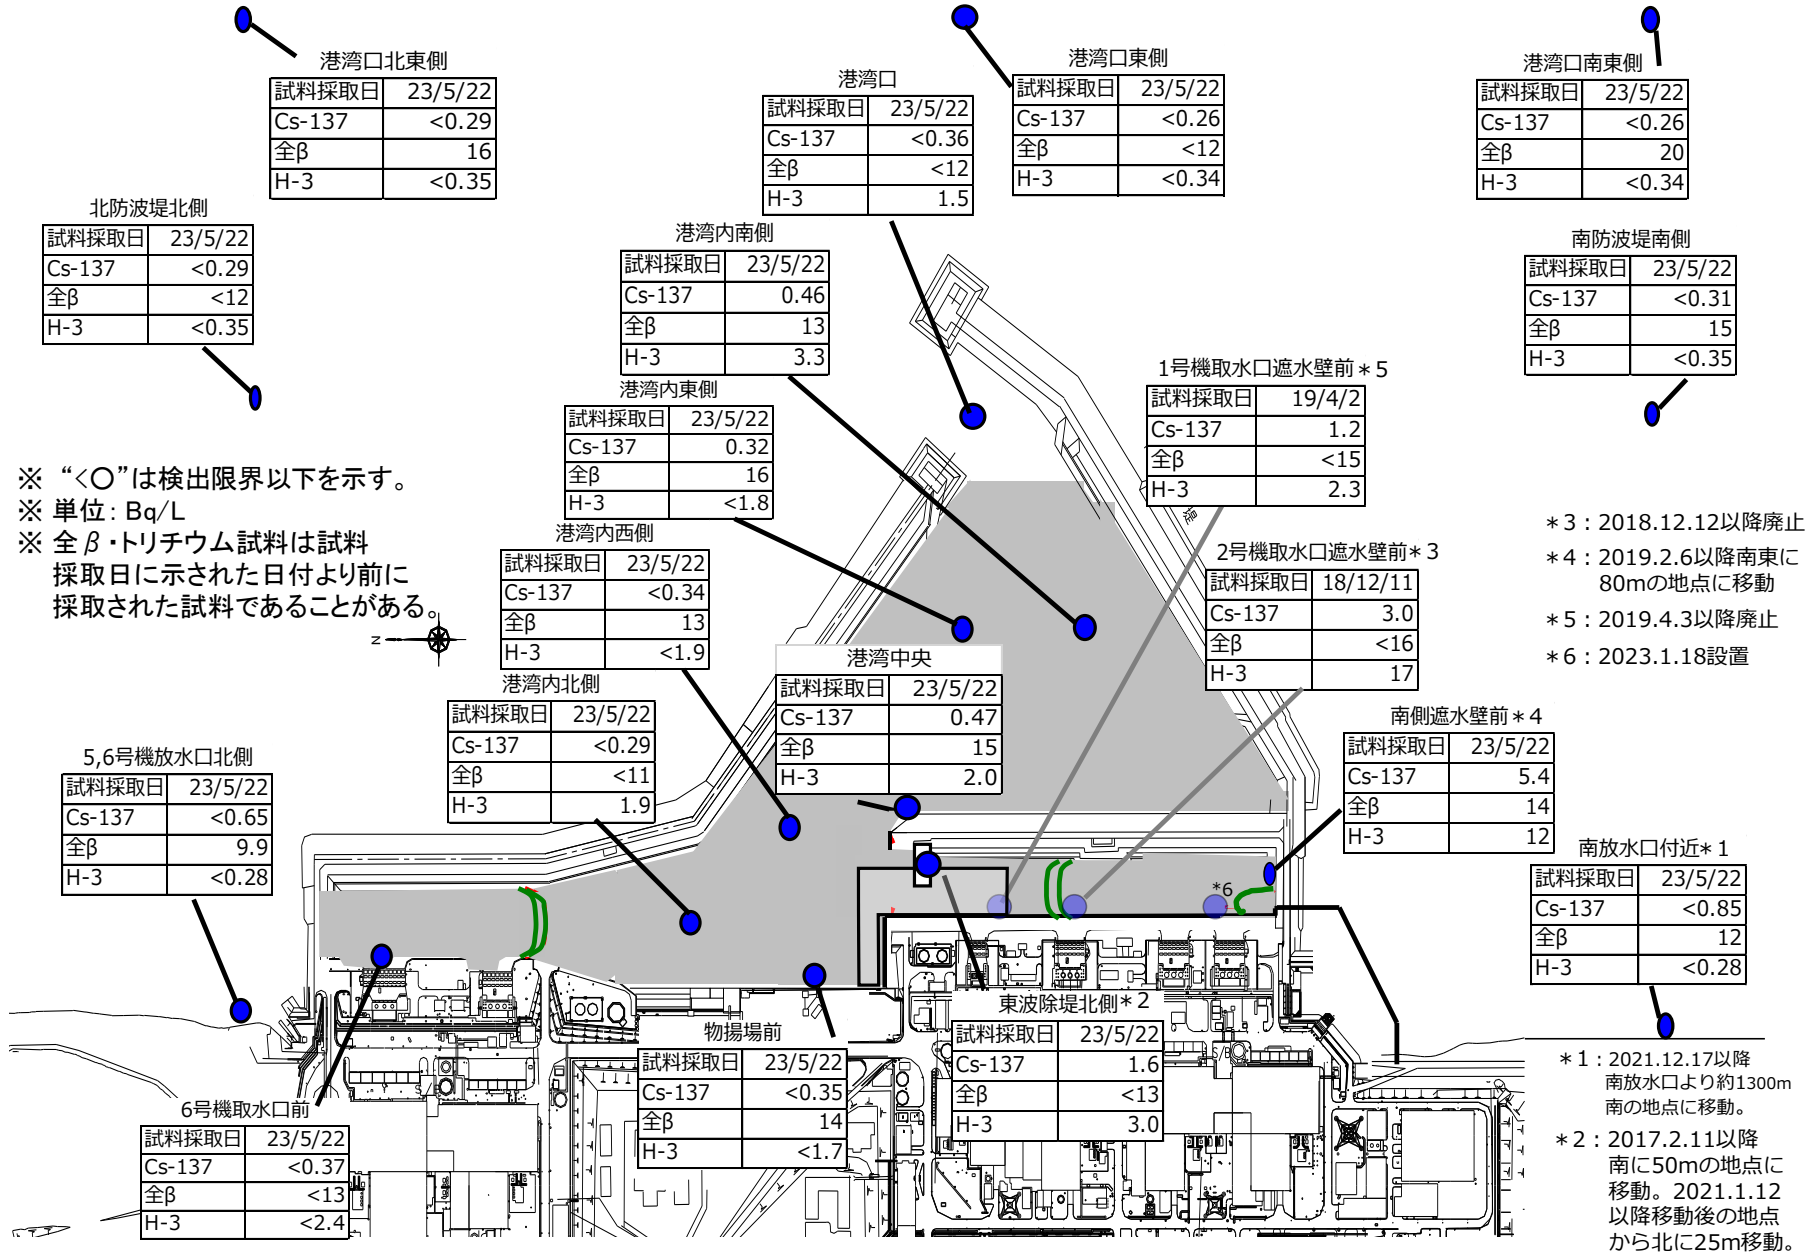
港湾口北東側

| 試料採取日 | 23/5/22 |
|---|---|
| Cs-137 | <0.29 |
| 全β | 16 |
| H-3 | <0.35 |

港湾口

| 試料採取日 | 23/5/22 |
|---|---|
| Cs-137 | <0.36 |
| 全β | <12 |
| H-3 | 1.5 |

港湾口東側

| 試料採取日 | 23/5/22 |
|---|---|
| Cs-137 | <0.26 |
| 全β | <12 |
| H-3 | <0.34 |

港湾口南東側

| 試料採取日 | 23/5/22 |
|---|---|
| Cs-137 | <0.26 |
| 全β | 20 |
| H-3 | <0.34 |

北防波堤北側

| 試料採取日 | 23/5/22 |
|---|---|
| Cs-137 | <0.29 |
| 全β | <12 |
| H-3 | <0.35 |

港湾内南側

| 試料採取日 | 23/5/22 |
|---|---|
| Cs-137 | 0.46 |
| 全β | 13 |
| H-3 | 3.3 |

南防波堤南側

| 試料採取日 | 23/5/22 |
|---|---|
| Cs-137 | <0.31 |
| 全β | 15 |
| H-3 | <0.35 |

港湾内東側

| 試料採取日 | 23/5/22 |
|---|---|
| Cs-137 | 0.32 |
| 全β | 16 |
| H-3 | <1.8 |

1号機取水口遮水壁前＊5

| 試料採取日 | 19/4/2 |
|---|---|
| Cs-137 | 1.2 |
| 全β | <15 |
| H-3 | 2.3 |

※ “<○”は検出限界以下を示す。
※ 単位：Bq/L
※ 全β・トリチウム試料は試料採取日に示された日付より前に採取された試料であることがある。

港湾内西側

| 試料採取日 | 23/5/22 |
|---|---|
| Cs-137 | <0.34 |
| 全β | 13 |
| H-3 | <1.9 |

2号機取水口遮水壁前＊3

| 試料採取日 | 18/12/11 |
|---|---|
| Cs-137 | 3.0 |
| 全β | <16 |
| H-3 | 17 |

＊3：2018.12.12以降廃止
＊4：2019.2.6以降南東に80mの地点に移動
＊5：2019.4.3以降廃止
＊6：2023.1.18設置

港湾中央

| 試料採取日 | 23/5/22 |
|---|---|
| Cs-137 | 0.47 |
| 全β | 15 |
| H-3 | 2.0 |

港湾内北側

| 試料採取日 | 23/5/22 |
|---|---|
| Cs-137 | <0.29 |
| 全β | <11 |
| H-3 | 1.9 |

南側遮水壁前＊4

| 試料採取日 | 23/5/22 |
|---|---|
| Cs-137 | 5.4 |
| 全β | 14 |
| H-3 | 12 |

5,6号機放水口北側

| 試料採取日 | 23/5/22 |
|---|---|
| Cs-137 | <0.65 |
| 全β | 9.9 |
| H-3 | <0.28 |

南放水口付近＊1

| 試料採取日 | 23/5/22 |
|---|---|
| Cs-137 | <0.85 |
| 全β | 12 |
| H-3 | <0.28 |

*6

東波除堤北側＊2

| 試料採取日 | 23/5/22 |
|---|---|
| Cs-137 | 1.6 |
| 全β | <13 |
| H-3 | 3.0 |

物揚場前

| 試料採取日 | 23/5/22 |
|---|---|
| Cs-137 | <0.35 |
| 全β | 14 |
| H-3 | <1.7 |

6号機取水口前

| 試料採取日 | 23/5/22 |
|---|---|
| Cs-137 | <0.37 |
| 全β | <13 |
| H-3 | <2.4 |

＊1：2021.12.17以降南放水口より約1300m南の地点に移動。
＊2：2017.2.11以降南に50mの地点に移動。2021.1.12以降移動後の地点から北に25m移動。